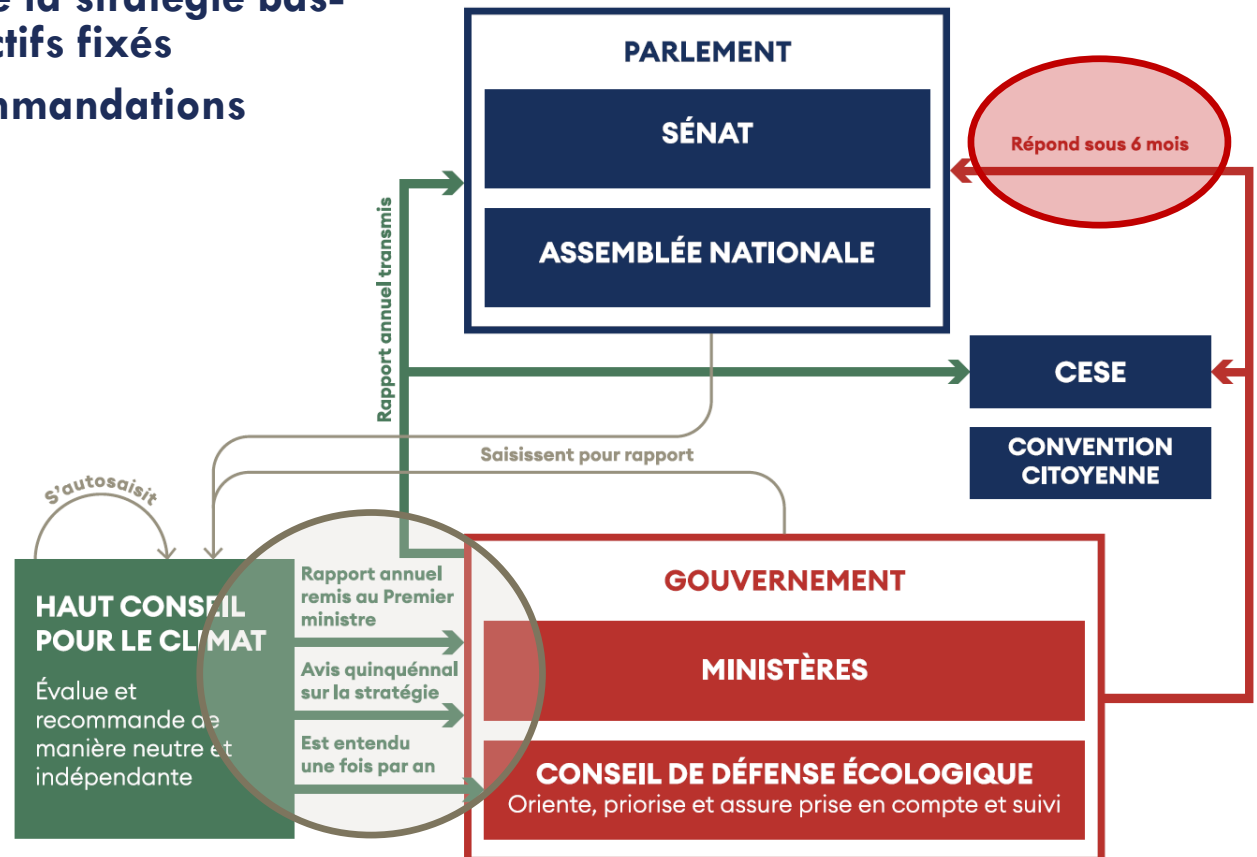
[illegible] la stratégie bas-
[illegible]ctifs fixés
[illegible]mmandations

PARLEMENT

SÉNAT

ASSEMBLÉE NATIONALE

Répond sous 6 mois

Rapport annuel transmis

CESE

CONVENTION CITOYENNE

Saisissent pour rapport

S'autosaisit

HAUT CONSEIL POUR LE CLIMAT

Évalue et recommande de manière neutre et indépendante

Rapport annuel remis au Premier ministre

Avis quinquénnal sur la stratégie

Est entendu une fois par an

GOUVERNEMENT

MINISTÈRES

CONSEIL DE DÉFENSE ÉCOLOGIQUE
Oriente, priorise et assure prise en compte et suivi